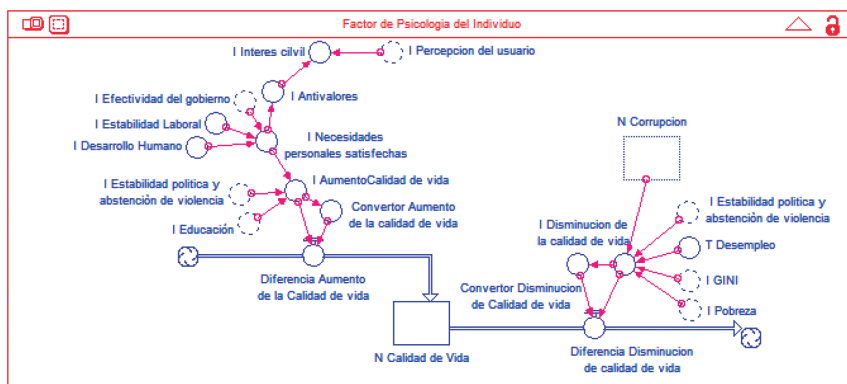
Factor de Psicologia del Individuo

I Interes cilvil

I Percepcion del usuario

I Efectividad del gobierno

I Antivalores

I Estabilidad Laboral

I Necesidades personales satisfechas

I Desarrollo Humano

N Corrupcion

I Estabilidad politica y abstención de violencia

I AumentoCalidad de vida

Convertor Aumento de la calidad de vida

I Educación

I Estabilidad politica y abstención de violencia

I Disminucion de la calidad de vida

T Desempleo

Diferencia Aumento de la Calidad de vida

I GINI

Convertor Disminucion de Calidad de vida

I Pobreza

N Calidad de Vida

Diferencia Disminucion de calidad de vida